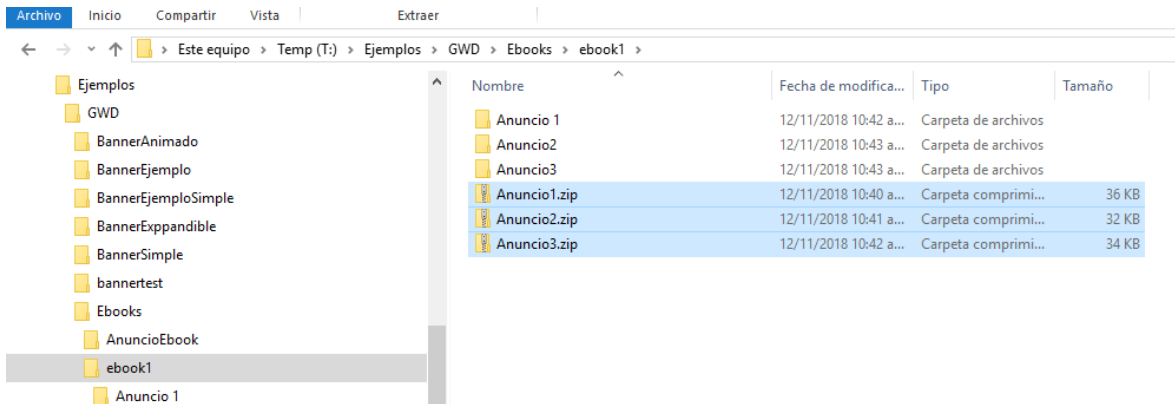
Archivo Inicio Compartir Vista Extraer

> Este equipo > Temp (T:) > Ejemplos > GWD > Ebooks > ebook1 >

Ejemplos
GWD
BannerAnimado
BannerEjemplo
BannerEjemploSimple
BannerExppandible
BannerSimple
bannertest
Ebooks
AnuncioEbook
ebook1
Anuncio 1

| Nombre | Fecha de modifica... | Tipo | Tamaño |
|---|---|---|---|
| Anuncio 1 | 12/11/2018 10:42 a... | Carpeta de archivos | |
| Anuncio2 | 12/11/2018 10:43 a... | Carpeta de archivos | |
| Anuncio3 | 12/11/2018 10:43 a... | Carpeta de archivos | |
| Anuncio1.zip | 12/11/2018 10:40 a... | Carpeta comprimi... | 36 KB |
| Anuncio2.zip | 12/11/2018 10:41 a... | Carpeta comprimi... | 32 KB |
| Anuncio3.zip | 12/11/2018 10:42 a... | Carpeta comprimi... | 34 KB |